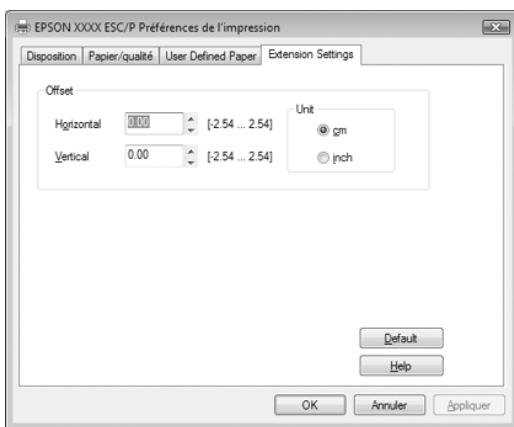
EPSON XXXX ESC/P Préférences de l'impression

Disposition | Papier/qualité | User Defined Paper | Extension Settings

Offset

Horizontal 0.00 [-2.54 ... 2.54]

Vertical 0.00 [-2.54 ... 2.54]

Unit

cm

inch

Default

Help

OK | Annuler | Appliquer